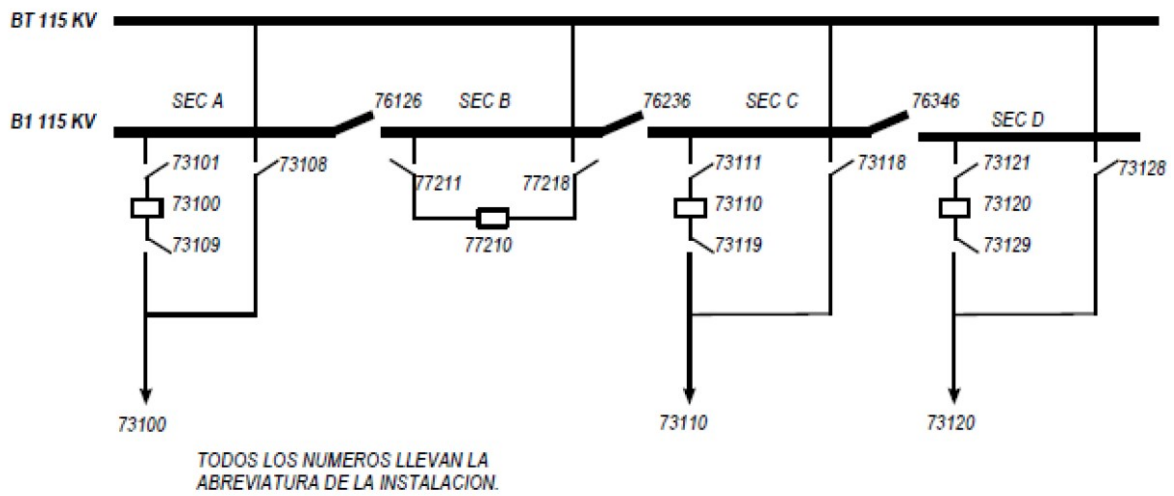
BT 115 KV

B1 115 KV

SEC A

76126

SEC B

76236

SEC C

76346

SEC D

73101

73108

73100

73109

77211

77218

77210

73111

73118

73110

73119

73121

73128

73120

73129

73100

73110

73120

TODOS LOS NUMEROS LLEVAN LA ABREVIATURA DE LA INSTALACION.